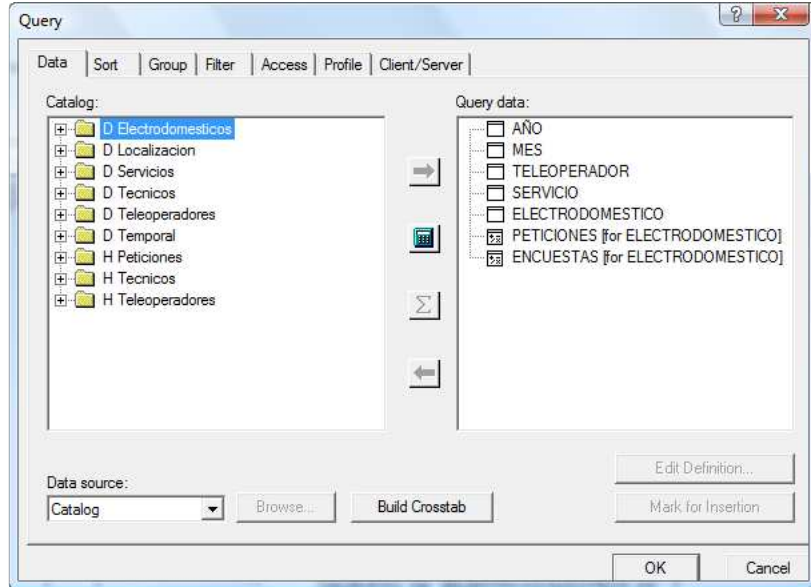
Query

?

X

Data | Sort | Group | Filter | Access | Profile | Client/Server

Catalog:

D Electrodomesticos
D Localizacion
D Servicios
D Tecnicos
D Teleoperadores
D Temporal
H Peticiones
H Tecnicos
H Teleoperadores

Query data:

AÑO
MES
TELEOPERADOR
SERVICIO
ELECTRODOMESTICO
PETICIONES [for ELECTRODOMESTICO]
ENCUESTAS [for ELECTRODOMESTICO]

$\Sigma$

Data source:

Catalog

Browse...

Build Crosstab

Edit Definition...

Mark for Insertion

OK

Cancel